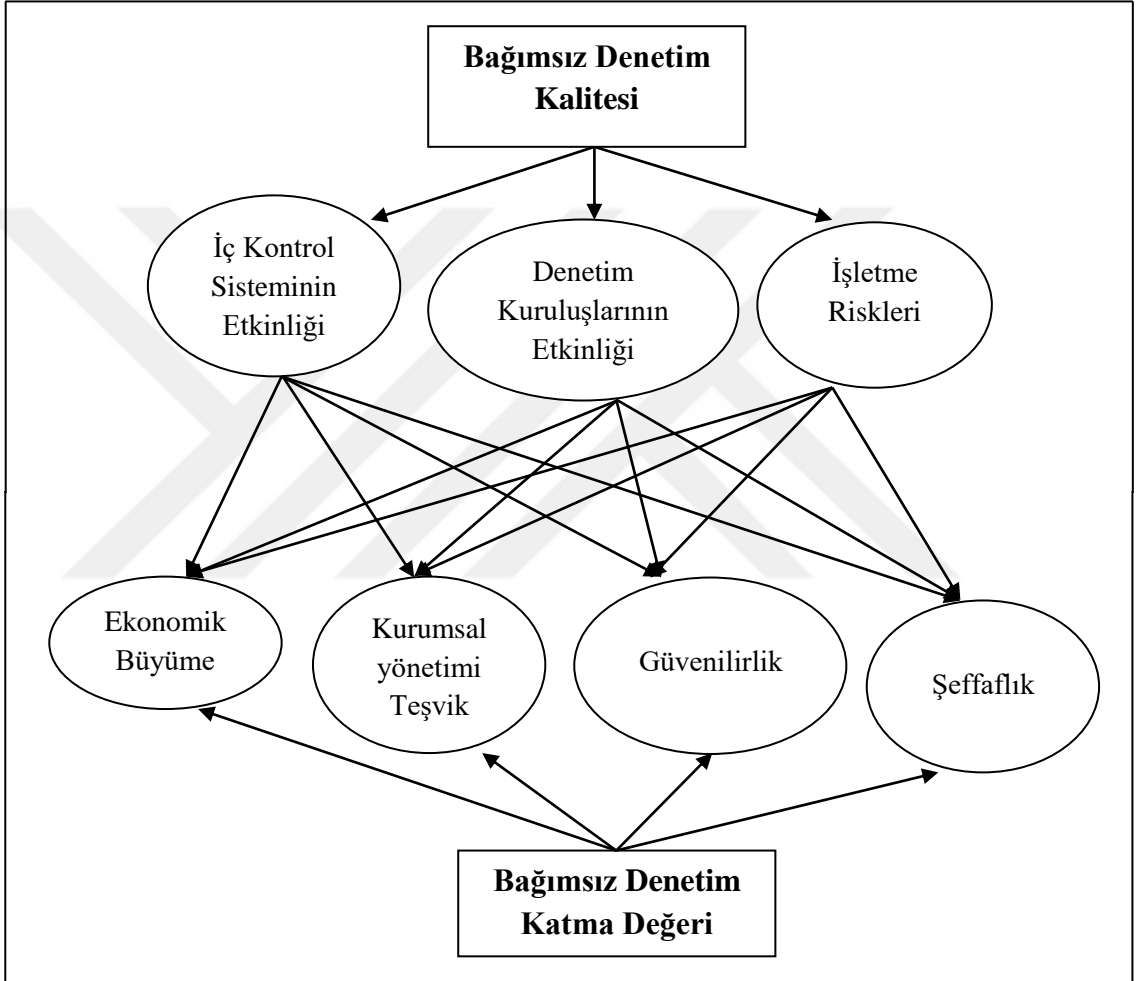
Bağımsız Denetim Kalitesi

İç Kontrol Sisteminin Etkinliği

Denetim Kuruluşlarının Etkinliği

İşletme Riskleri

Ekonomik Büyüme

Kurumsal yönetimi Teşvik

Güvenilirlik

Şeffaflık

Bağımsız Denetim Katma Değeri